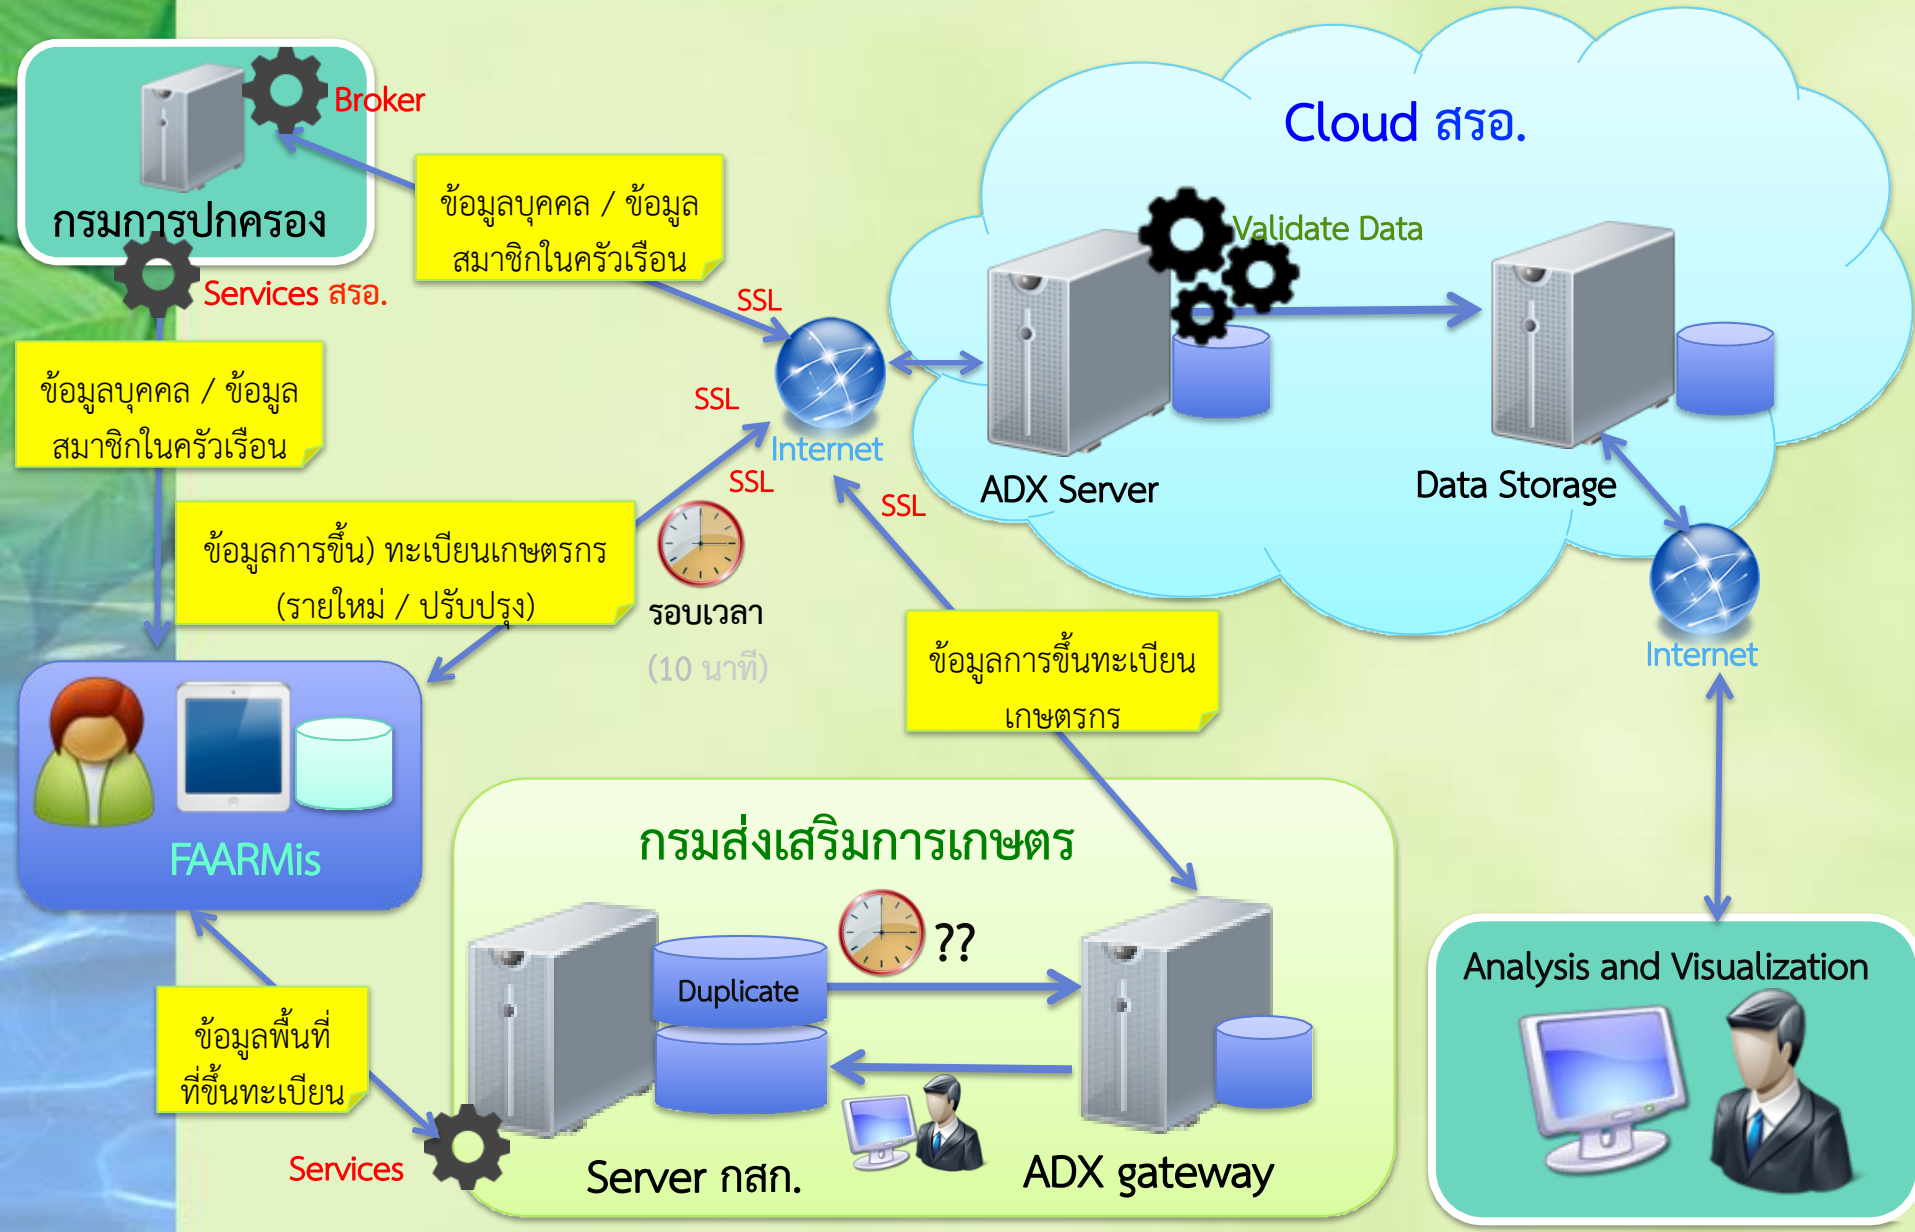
Broker

กรมการปกครอง

ข้อมูลบุคคล / ข้อมูล สมาชิกในครัวเรือน

Services สรอ.

ข้อมูลบุคคล / ข้อมูล สมาชิกในครัวเรือน

SSL

SSL

Internet

SSL

SSL

ข้อมูลการขึ้น) ทะเบียนเกษตรกร (รายใหม่ / ปรับปรุง)

รอบเวลา

(10 นาที)

Cloud สรอ.

Validate Data

ADX Server

Data Storage

Internet

ข้อมูลการขึ้นทะเบียน เกษตรกร

FAARMis

กรมส่งเสริมการเกษตร

Duplicate

??

ข้อมูลพื้นที่ ที่ขึ้นทะเบียน

Services

Server กสก.

ADX gateway

Analysis and Visualization